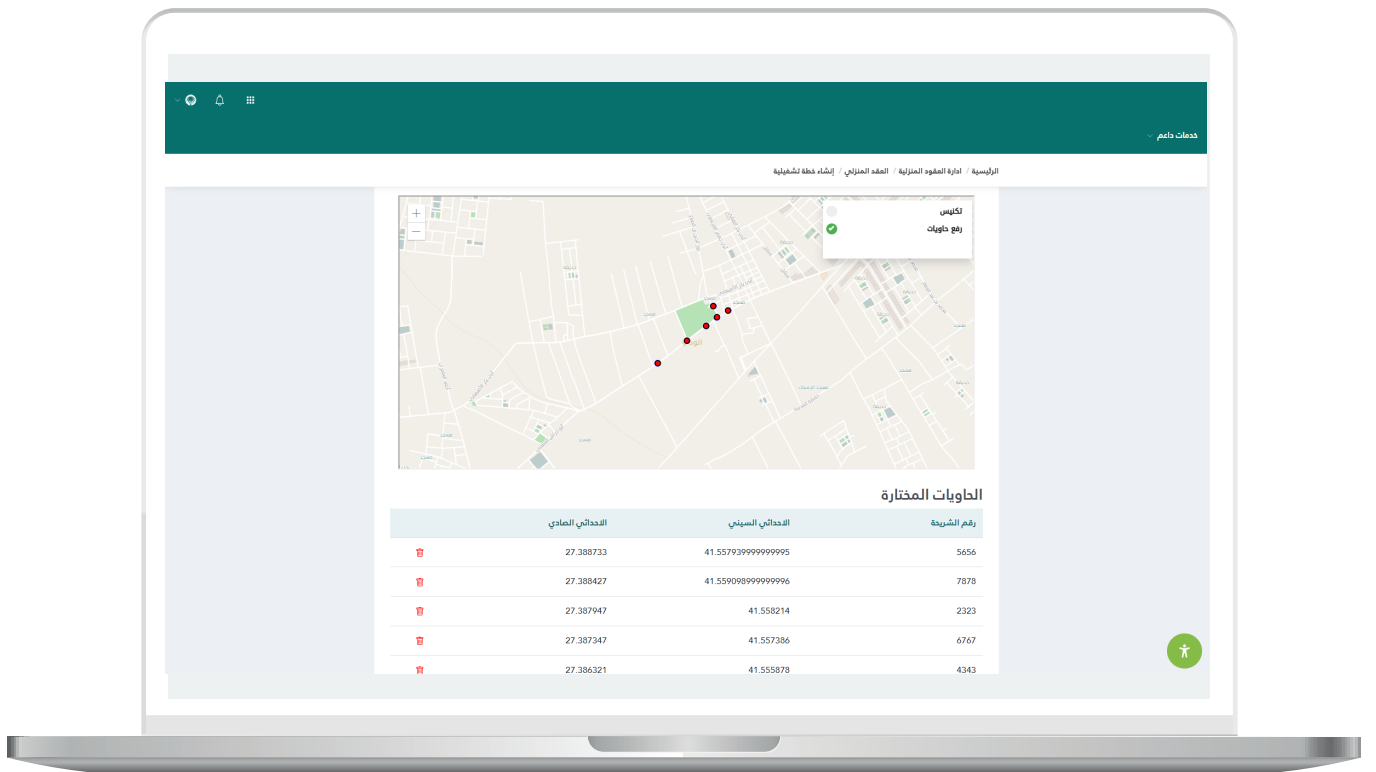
خدمات داعم

الرئيسية / ادارة العقود المنزلية / العقد المنزلي / إنشاء خطة تشغيلية

+
−

تكنيس
رفع حاويات

الحاويات المختارة

| رقم الشريحة | الاحداثي السيني | الاحداثي الصادي | |
|---|---|---|---|
| 5656 | 41.557939999999995 | 27.388733 | |
| 7878 | 41.559098999999996 | 27.388427 | |
| 2323 | 41.558214 | 27.387947 | |
| 6767 | 41.557386 | 27.387347 | |
| 4343 | 41.555878 | 27.386321 | |